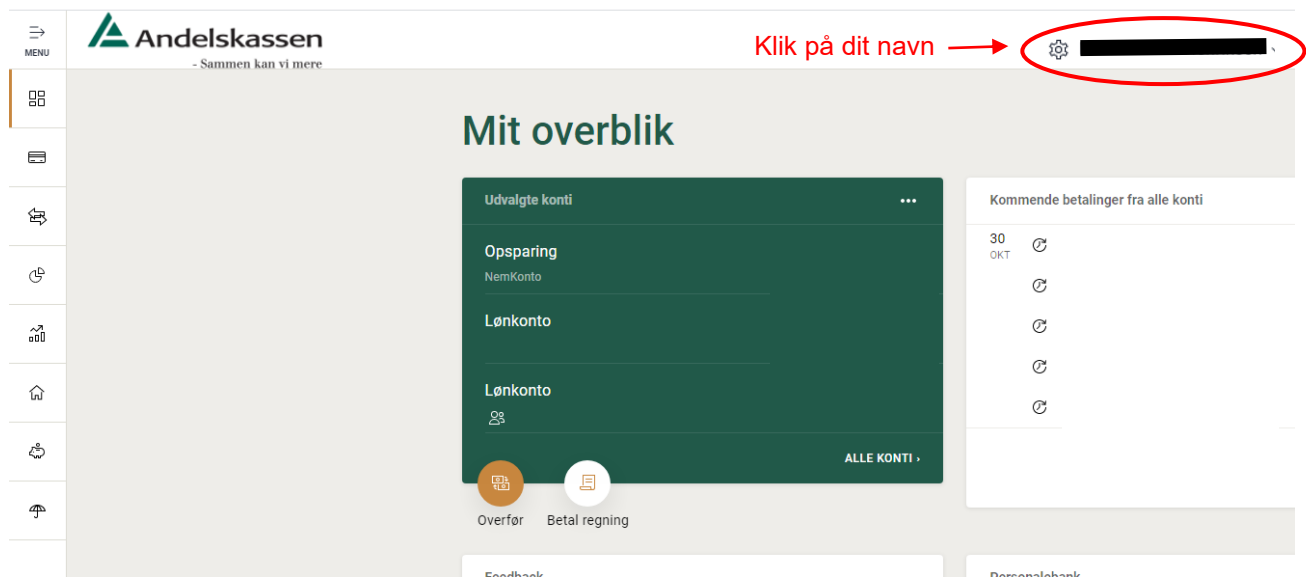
MENU

Andelskassen
- Sammen kan vi mere

Klik på dit navn

Mit overblik

Udvalgte konti •••

Opsparing
NemKonto

Lønkonto

Lønkonto

ALLE KONTI ›

Overfør
Betal regning

Kommende betalinger fra alle konti

30
OKT

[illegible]

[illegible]